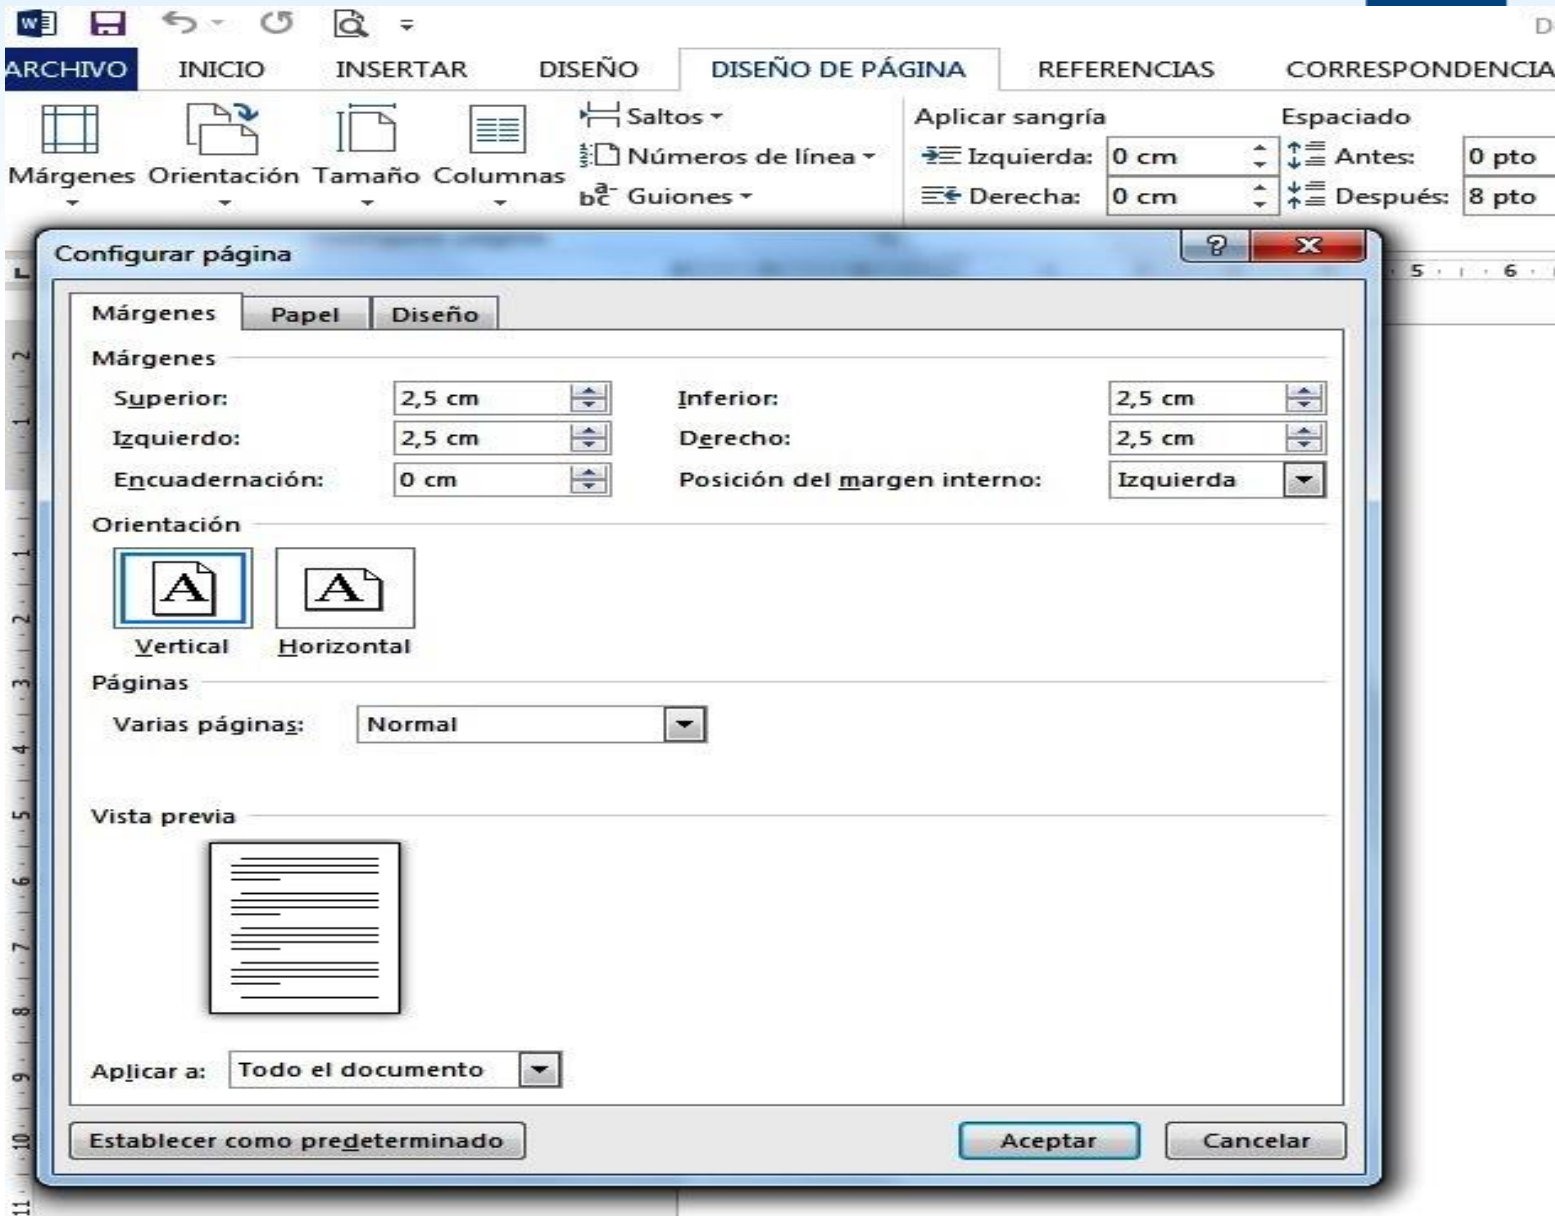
D

ARCHIVO INICIO INSERTAR DISEÑO DISEÑO DE PÁGINA REFERENCIAS CORRESPONDENCIA

Márgenes Orientación Tamaño Columnas

Saltos
Números de línea
Guiones

Aplicar sangría
Izquierda: 0 cm
Derecha: 0 cm

Espaciado
Antes: 0 pto
Después: 8 pto

Configurar página

Márgenes Papel Diseño

Márgenes
Superior: 2,5 cm
Inferior: 2,5 cm
Izquierdo: 2,5 cm
Derecho: 2,5 cm
Encuadernación: 0 cm
Posición del margen interno: Izquierda

Orientación
Vertical Horizontal

Páginas
Varias páginas: Normal

Vista previa

Aplicar a: Todo el documento

Establecer como predeterminado Aceptar Cancelar